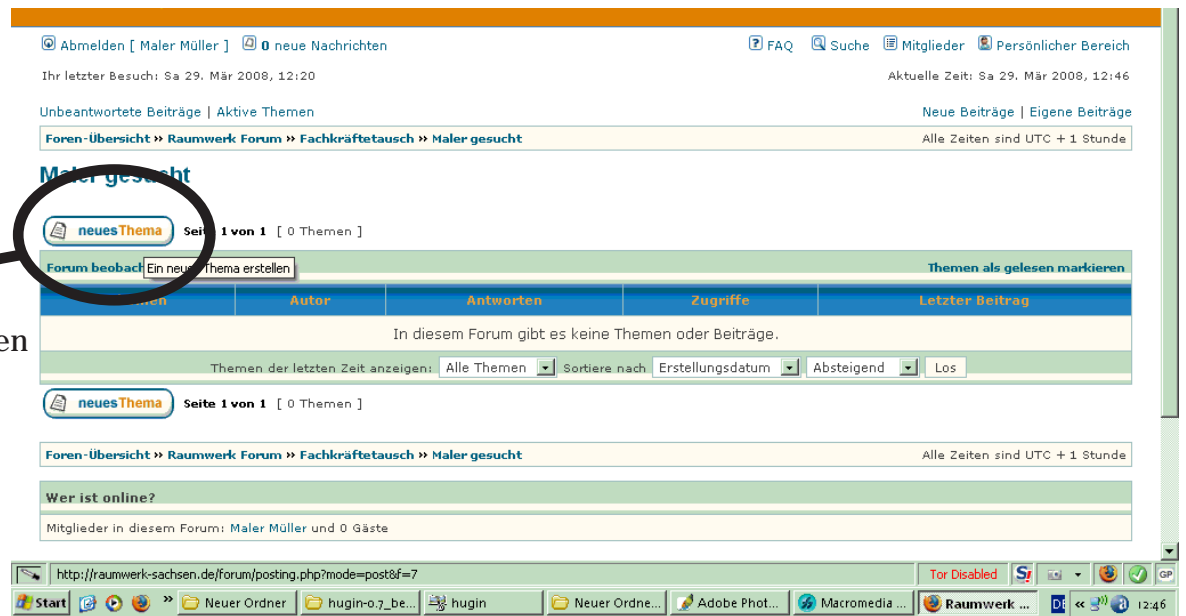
Abmelden [ Maler Müller ] 0 neue Nachrichten

FAQ Suche Mitglieder Persönlicher Bereich

Ihr letzter Besuch: Sa 29. Mär 2008, 12:20

Aktuelle Zeit: Sa 29. Mär 2008, 12:46

Unbeantwortete Beiträge | Aktive Themen

Neue Beiträge | Eigene Beiträge

Foren-Übersicht » Raumwerk Forum » Fachkräftetausch » Maler gesucht

Alle Zeiten sind UTC + 1 Stunde

Maler gesucht

neuesThema Seite 1 von 1 [ 0 Themen ]

Forum beobach Ein neues Thema erstellen

Themen als gelesen markieren

| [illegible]men | Autor | Antworten | Zugriffe | Letzter Beitrag |
|---|---|---|---|---|
| In diesem Forum gibt es keine Themen oder Beiträge. | | | | |

en

Themen der letzten Zeit anzeigen: Alle Themen Sortiere nach Erstellungsdatum Absteigend Los

neuesThema Seite 1 von 1 [ 0 Themen ]

Foren-Übersicht » Raumwerk Forum » Fachkräftetausch » Maler gesucht

Alle Zeiten sind UTC + 1 Stunde

Wer ist online?

Mitglieder in diesem Forum: Maler Müller und 0 Gäste

http://raumwerk-sachsen.de/forum/posting.php?mode=post&f=7

Tor Disabled

Start » Neuer Ordner hugin-0.7_be... hugin Neuer Ordne... Adobe Phot... Macromedia ... Raumwerk ... DE « 12:46